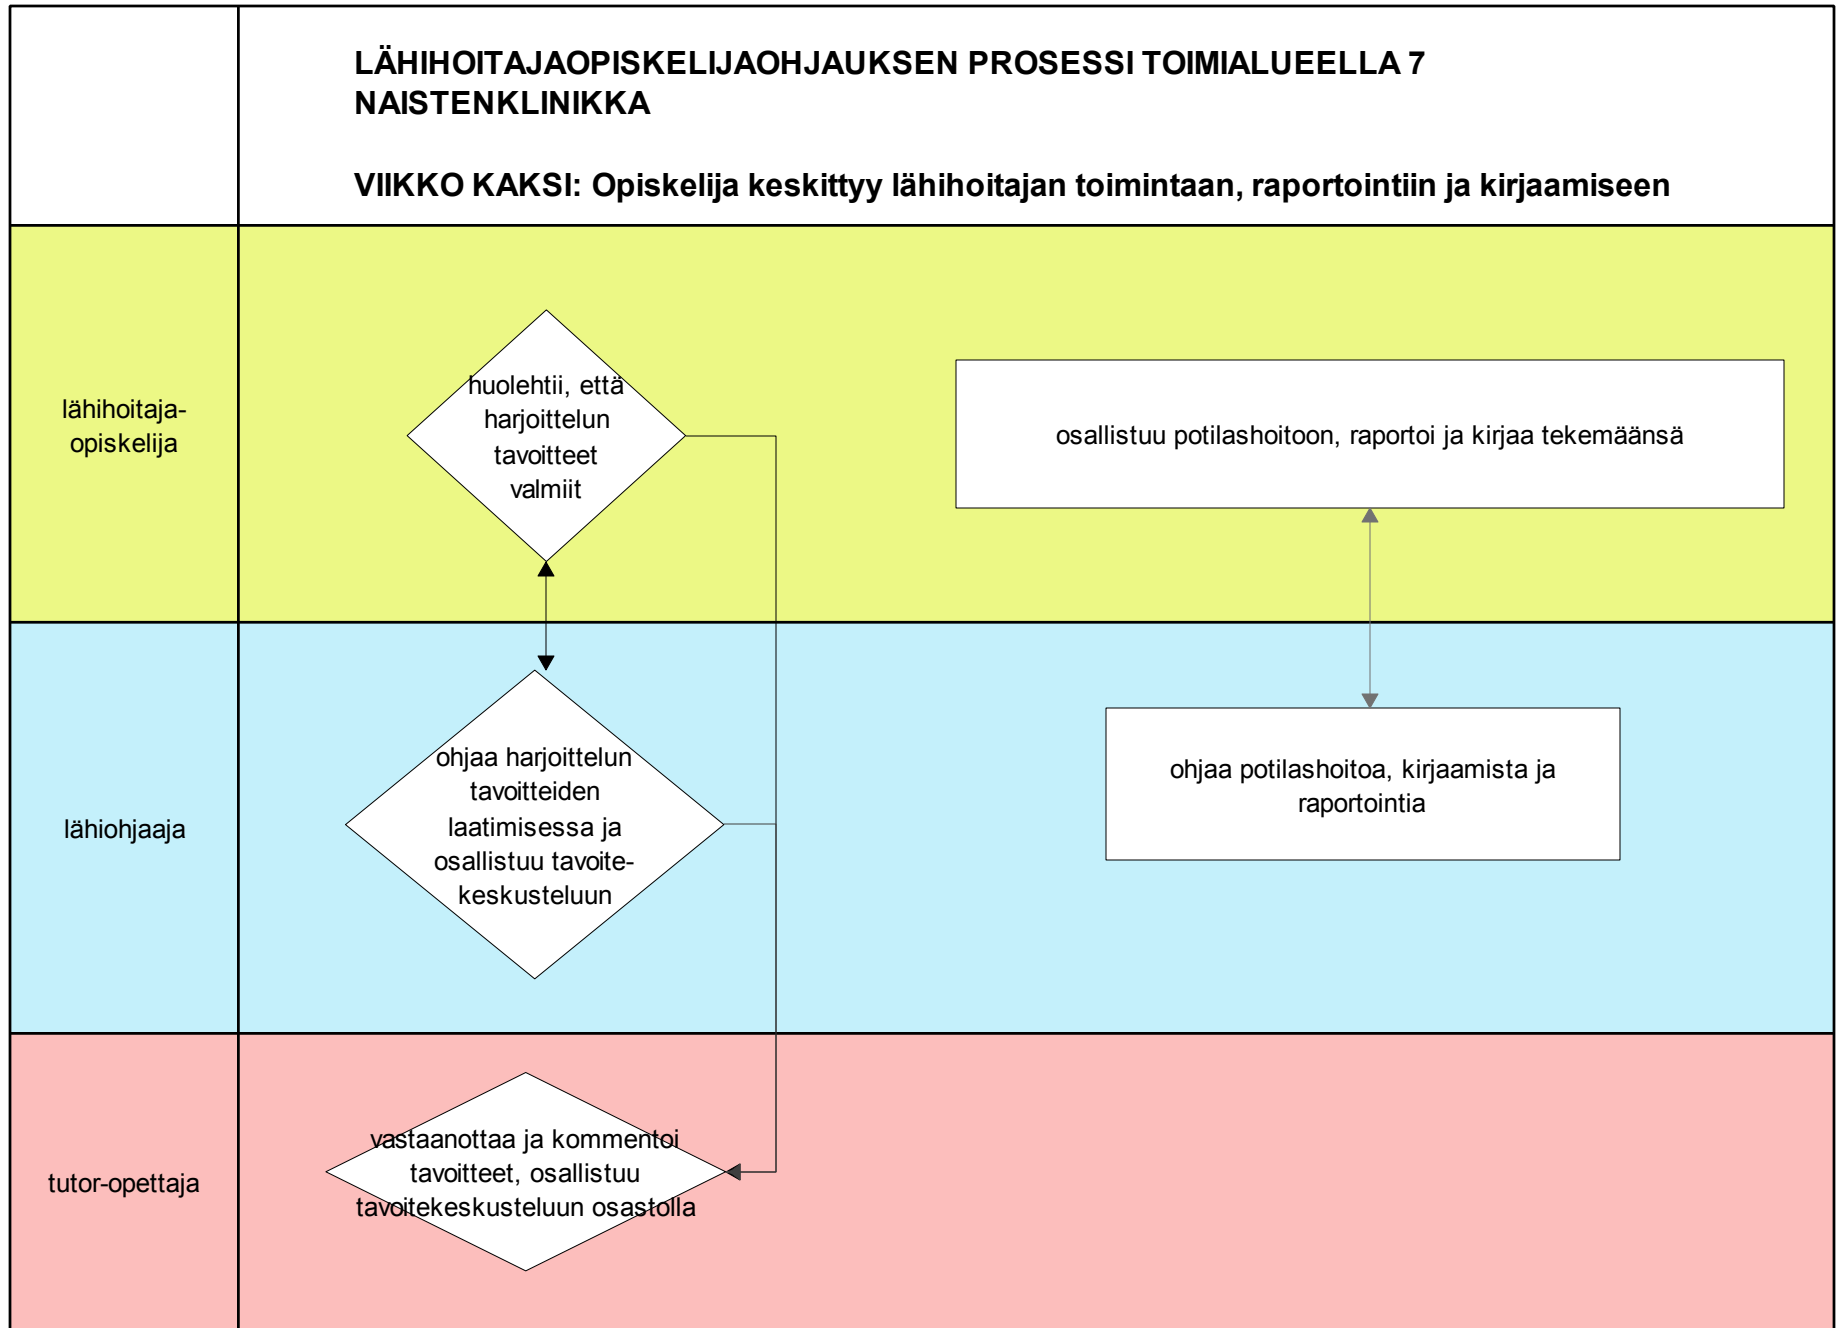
LÄHIHOITAJAOPISKELIJAOHJAUKSEN PROSESSI TOIMIALUEELLA 7 NAISTENKLINIKKA

VIIKKO KAKSI: Opiskelija keskittyy lähihoitajan toimintaan, raportointiin ja kirjaamiseen

lähihoitaja-opiskelija

huolehtii, että harjoittelun tavoitteet valmiit

osallistuu potilashoitoon, raportoi ja kirjaa tekemäänsä

lähiohjaaja

ohjaa harjoittelun tavoitteiden laatimisessa ja osallistuu tavoite-keskusteluun

ohjaa potilashoitoa, kirjaamista ja raportointia

tutor-opettaja

vastaanottaa ja kommentoi tavoitteet, osallistuu tavoitekeskusteluun osastolla